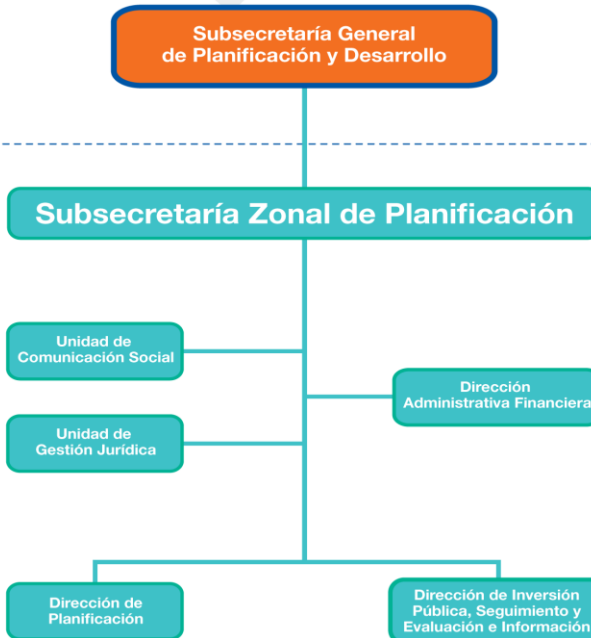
Subsecretaría General de Planificación y Desarrollo

Subsecretaría Zonal de Planificación

Unidad de Comunicación Social

Dirección Administrativa Financiera

Unidad de Gestión Jurídica

Dirección de Planificación

Dirección de Inversión Pública, Seguimiento y Evaluación e Información